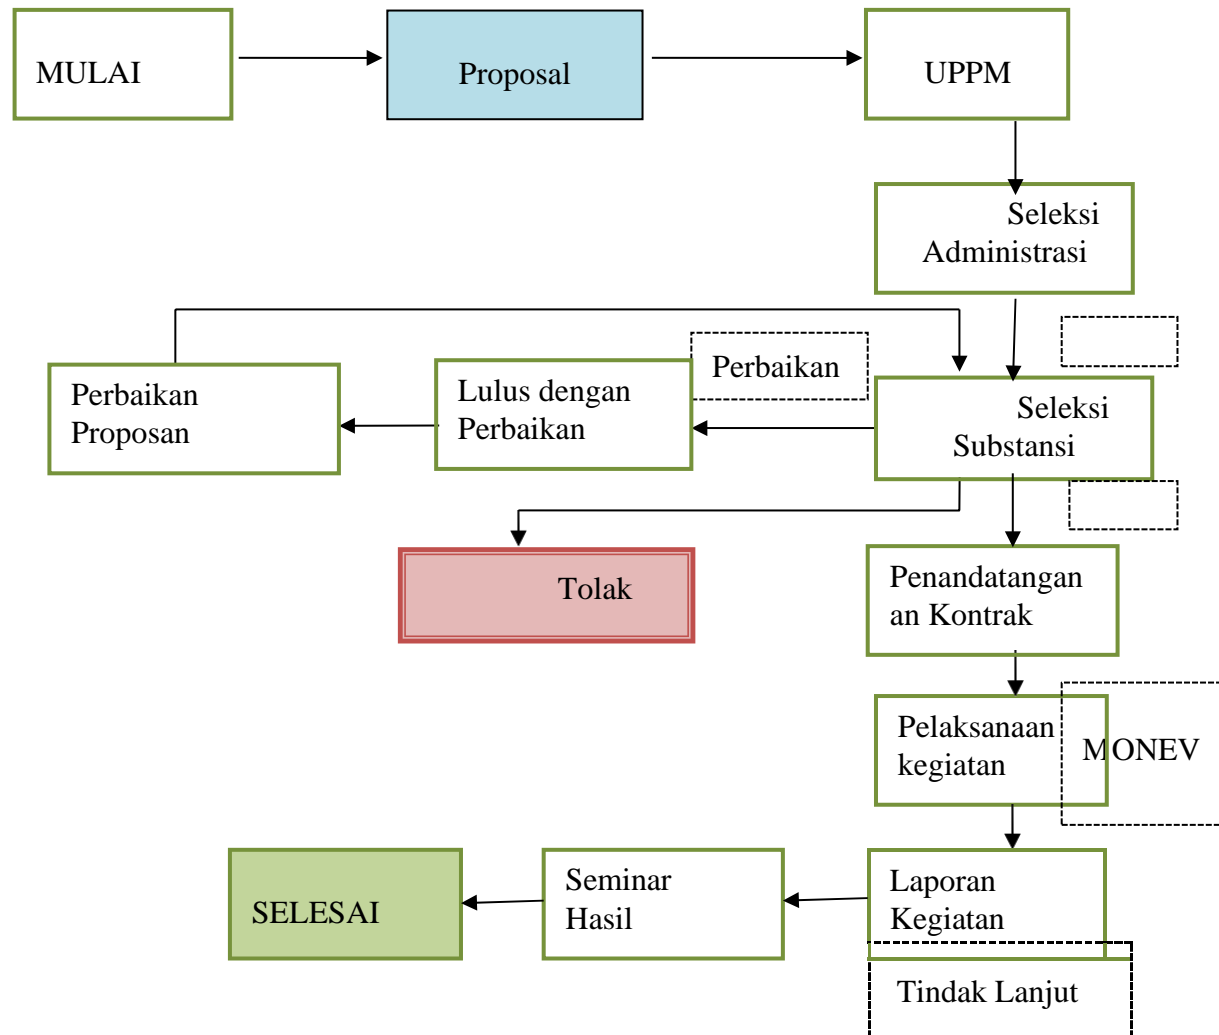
MULAI

Proposal

UPPM

Seleksi Administrasi

Perbaikan Proposan

Lulus dengan Perbaikan

Perbaikan

Seleksi Substansi

Tolak

Penandatanganan Kontrak

Pelaksanaan kegiatan

MONEV

SELESAI

Seminar Hasil

Laporan Kegiatan

Tindak Lanjut